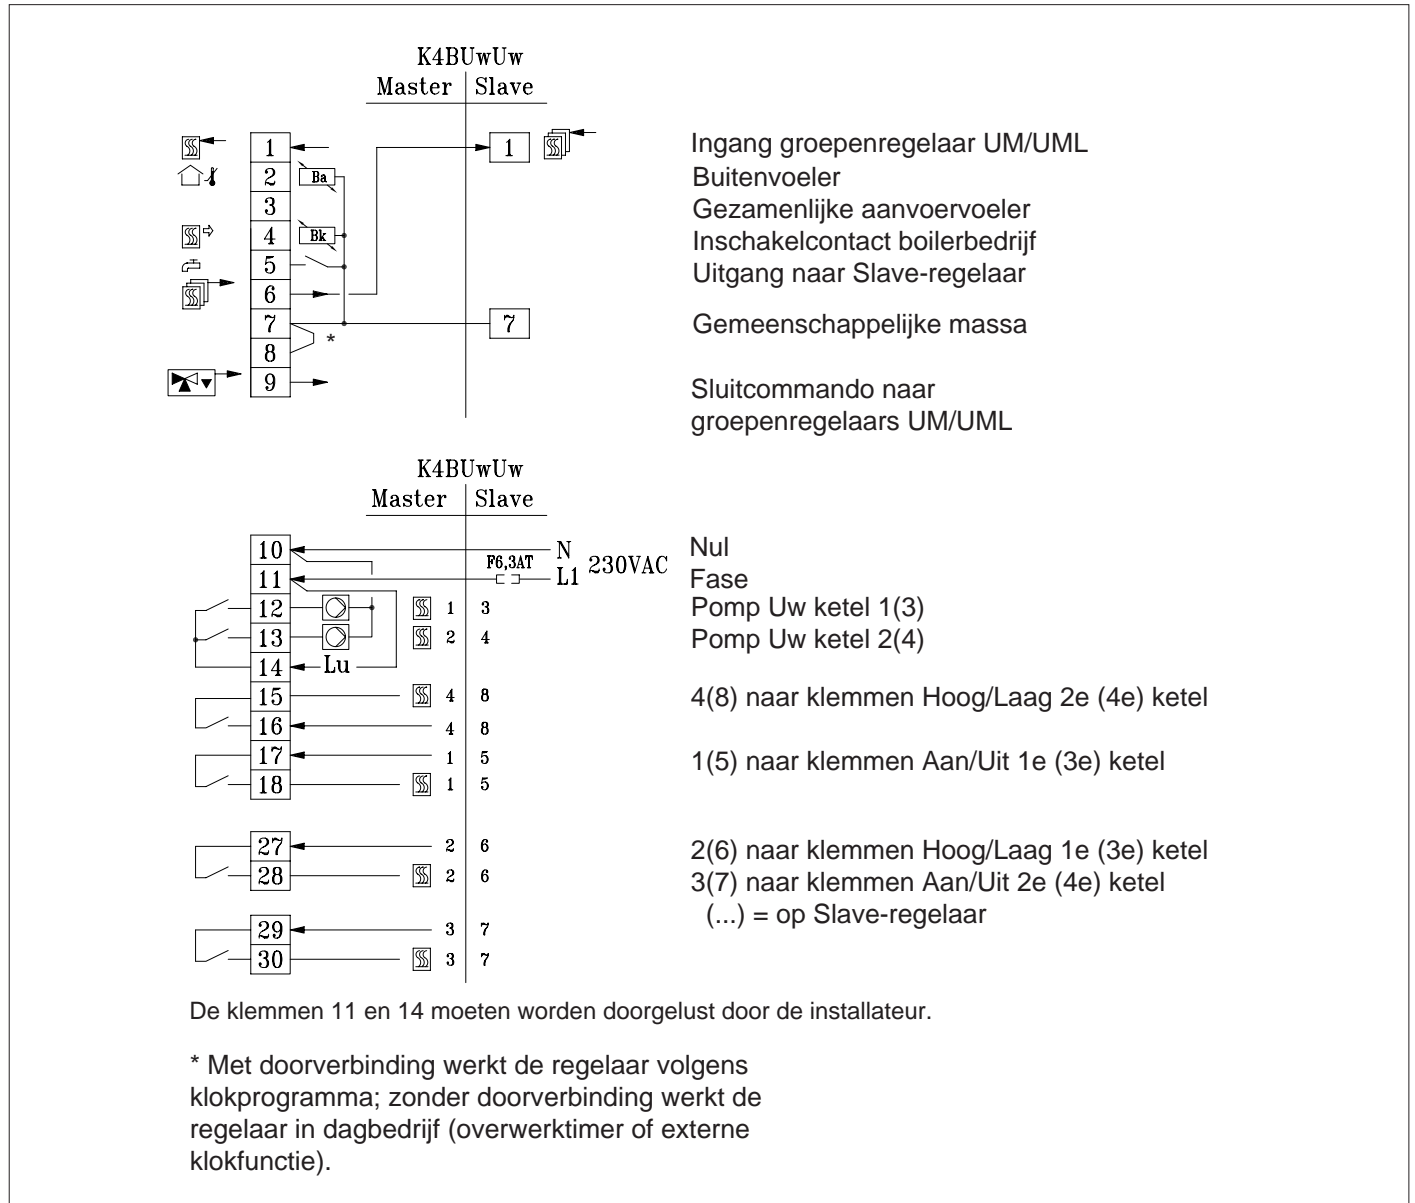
K4BUwUw
Master | Slave

1
2 Ba
3
4 Bk
5
6
7
8 *
9

1

7

Ingang groepenregelaar UM/UML
Buitenvoeler
Gezamenlijke aanvoervoeler
Inschakelcontact boilerbedrijf
Uitgang naar Slave-regelaar

Gemeenschappelijke massa

Sluitcommando naar groepenregelaars UM/UML

K4BUwUw
Master | Slave

10 N
11 F6,3AT L1 230VAC
12 1 3
13 2 4
14 Lu
15 4 8
16 4 8
17 1 5
18 1 5

27 2 6
28 2 6

29 3 7
30 3 7

Nul
Fase
Pomp Uw ketel 1(3)
Pomp Uw ketel 2(4)

4(8) naar klemmen Hoog/Laag 2e (4e) ketel

1(5) naar klemmen Aan/Uit 1e (3e) ketel

2(6) naar klemmen Hoog/Laag 1e (3e) ketel
3(7) naar klemmen Aan/Uit 2e (4e) ketel
(...) = op Slave-regelaar

De klemmen 11 en 14 moeten worden doorgelust door de installateur.

* Met doorverbinding werkt de regelaar volgens klokprogramma; zonder doorverbinding werkt de regelaar in dagbedrijf (overwerktimer of externe klokfunctie).